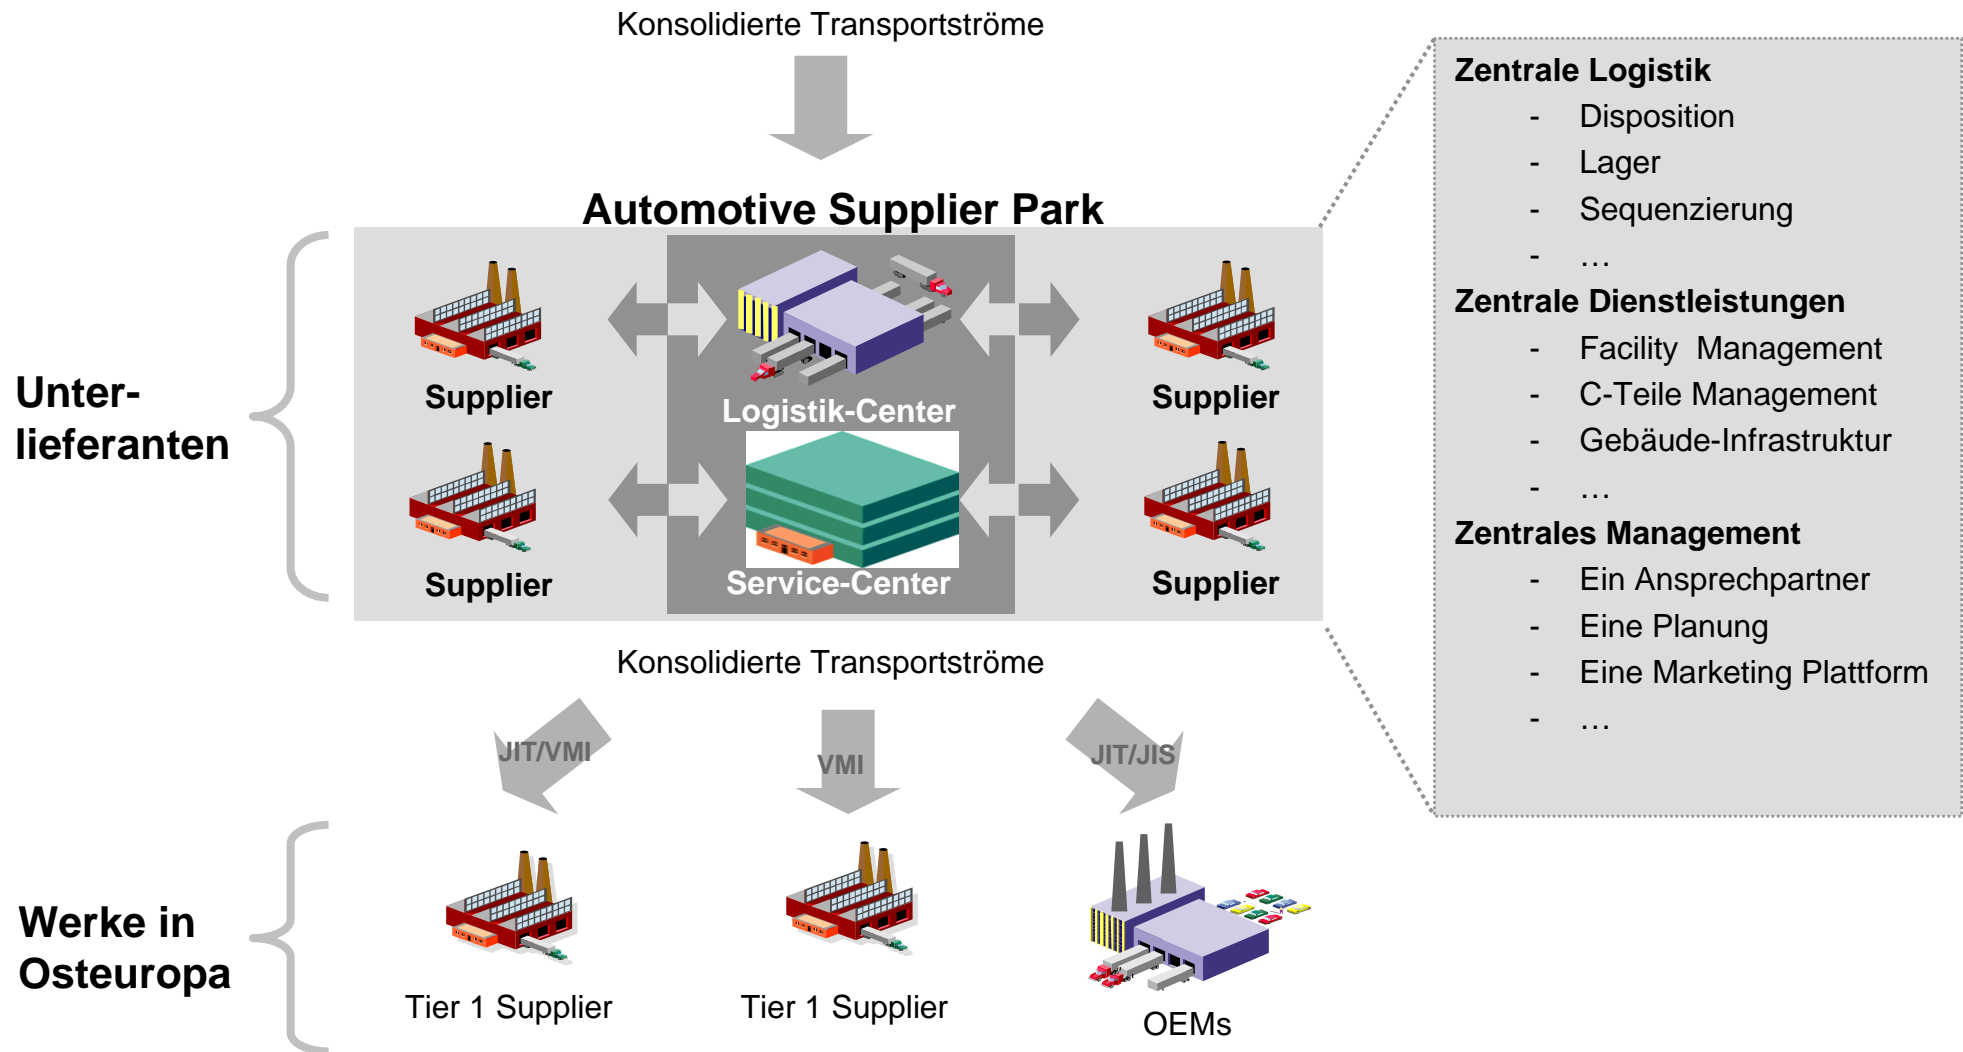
Konsolidierte Transportströme

Automotive Supplier Park

Unterlieferanten

Supplier

Logistik-Center

Supplier

Supplier

Service-Center

Supplier

Konsolidierte Transportströme

JIT/VMI

VMI

JIT/JIS

Werke in Osteuropa

Tier 1 Supplier

Tier 1 Supplier

OEMs

Zentrale Logistik
- Disposition
- Lager
- Sequenzierung
- …

Zentrale Dienstleistungen
- Facility Management
- C-Teile Management
- Gebäude-Infrastruktur
- …

Zentrales Management
- Ein Ansprechpartner
- Eine Planung
- Eine Marketing Plattform
- …